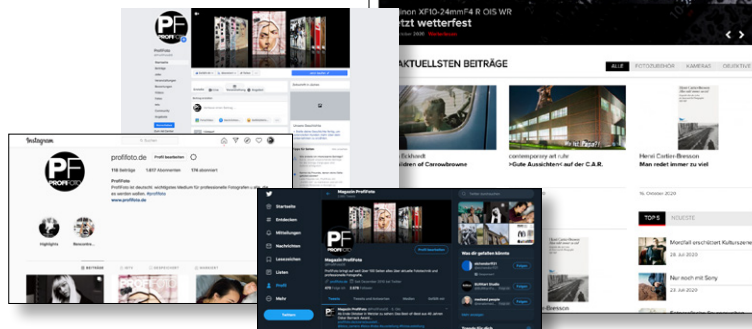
non XF10-24mmF4 R OIS WR
etzt wetterfest

AKTUELLSTEN BEITRÄGE

ALLE | FOTOZUBEHÖR | KAMERAS | OBJEKTIVE

Schiedt
dren of Carrowbrowne

contemporary art ruhr
»Gute Aussichten« auf der C.A.R.

Henri Cartier-Bresson
Man redet immer zu viel

16. Oktober 2020

TOP 5 | NEUESTE

Morcilaß erschütert Kulturszene
28. Juli 2020

Nur noch mit Sony
29. Juli 2020

ProfiFoto

Instagram

profifoto.de
Profil bearbeiten

118 Beiträge | 1.617 Abonnenten | 174 abonniert

ProfiFoto
ProfiFoto ist deutschlands wichtigstes Medium für professionelle Fotografen
www.profifoto.de

Highlights | Bonusinha...

BEITRÄGE | IGTV | GESPEICHERT | MARKIERT

Startseite
Entdecken
Mitteilungen
Nachrichten
Lesezeichen
Listen
Profil
Mehr

Twittern

Magazin ProfiFoto

Profil bearbeiten

Magazin ProfiFoto
@profifoto

Twitter durchsuchen

Was dir gefallen könnte

Folgen
Folgen
Folgen

Tweets | Tweets und Antworten | Medien | Gefällt mir